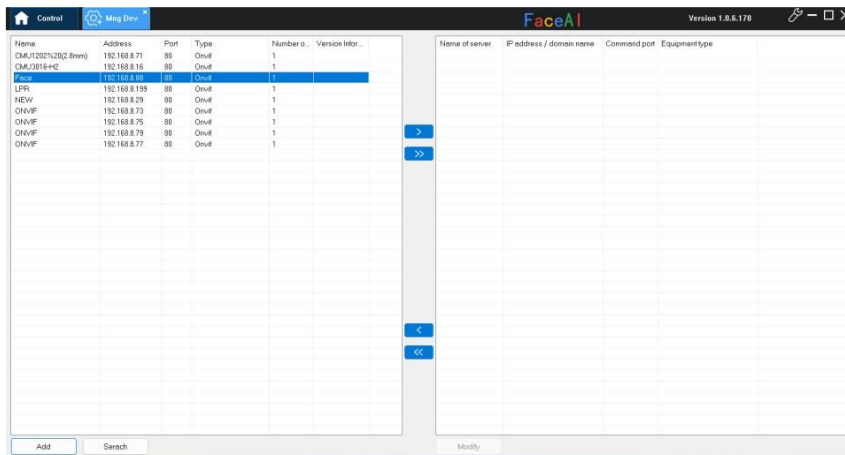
Control Mng Dev

FaceAI

Version 1.0.6.178

| Name | Address | Port | Type | Number o... | Version Infor... |
|---|---|---|---|---|---|
| CMU1202%28(2.8mm) | 192.168.8.71 | 80 | Onvif | 1 | |
| CMU3016-H2 | 192.168.8.16 | 80 | Onvif | 1 | |
| Face | 192.168.8.88 | 80 | Onvif | 1 | |
| LPR | 192.168.8.199 | 80 | Onvif | 1 | |
| NEW | 192.168.8.29 | 80 | Onvif | 1 | |
| ONVIF | 192.168.8.73 | 80 | Onvif | 1 | |
| ONVIF | 192.168.8.75 | 80 | Onvif | 1 | |
| ONVIF | 192.168.8.79 | 80 | Onvif | 1 | |
| ONVIF | 192.168.8.77 | 80 | Onvif | 1 | |

>
>>
<
<<

| Name of server | IP address / domain name | Command port | Equipment type |
|---|---|---|---|

Add Serach

Modify